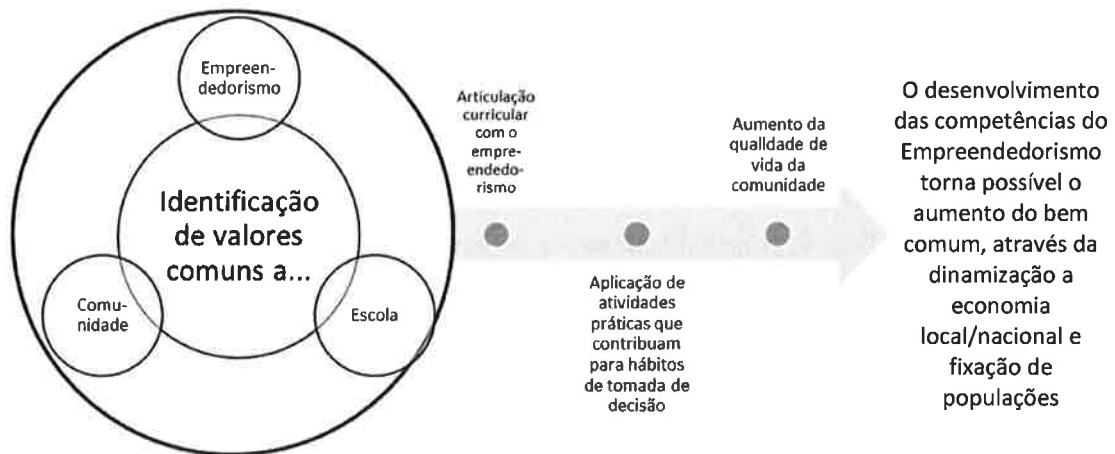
Empreendedorismo

Identificação de valores comuns a...

Comunidade

Escola

Articulação curricular com o empreendedorismo

Aplicação de atividades práticas que contribuam para hábitos de tomada de decisão

Aumento da qualldade de vida da comunidade

O desenvolvimento das competências do Empreendedorismo torna possível o aumento do bem comum, através da dinamização a economia local/nacional e fixação de populações